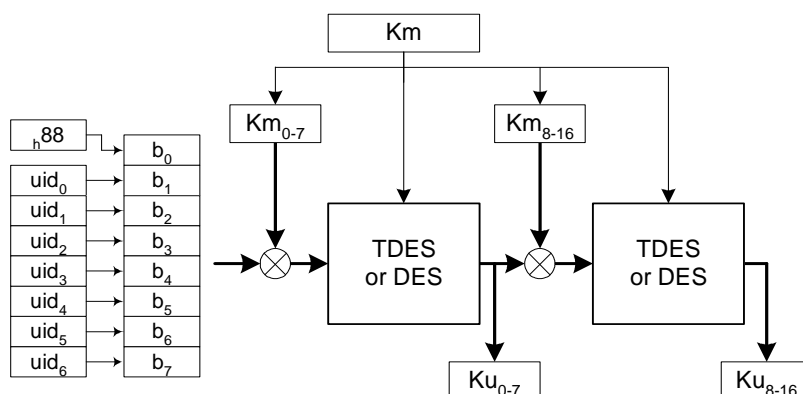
Km

$Km_{0-7}$

$Km_{8-16}$

$_h88$ | $b_0$
$uid_0$ | $b_1$
$uid_1$ | $b_2$
$uid_2$ | $b_3$
$uid_3$ | $b_4$
$uid_4$ | $b_5$
$uid_5$ | $b_6$
$uid_6$ | $b_7$

TDES or DES

TDES or DES

$Ku_{0-7}$

$Ku_{8-16}$